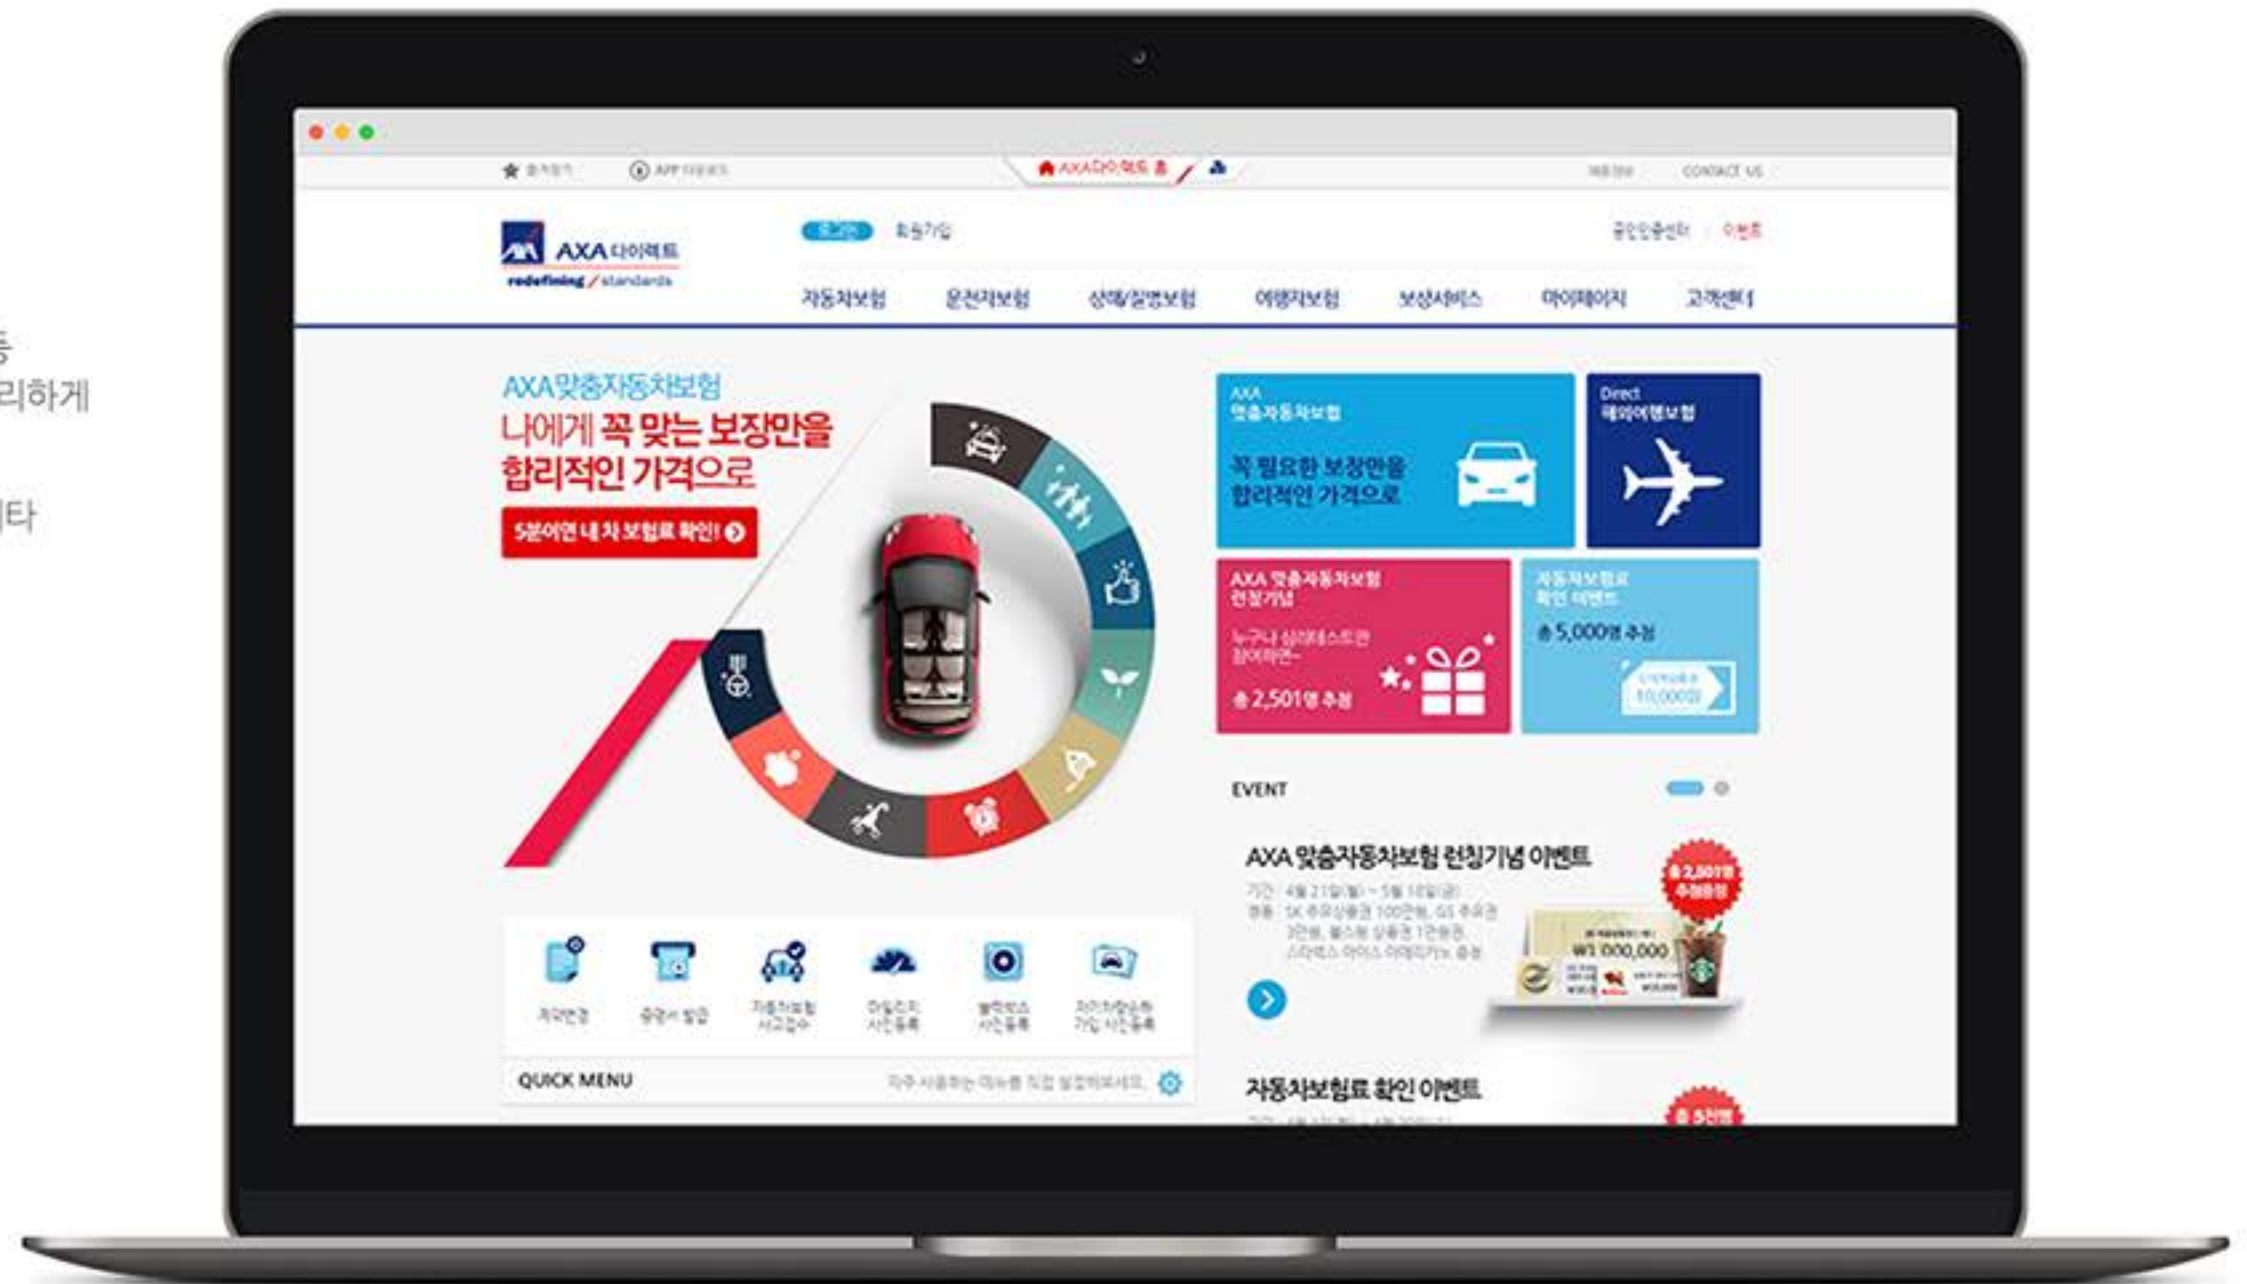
등
리하게

타

★ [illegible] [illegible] APP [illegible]

AXA다이렉트 홈

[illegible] CONTACT US

AXA 다이렉트
redefining / standards

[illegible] 회원가입

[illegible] 이벤트

자동차보험 운전자보험 상해/질병보험 여행자보험 보상서비스 마이페이지 고객센터

AXA맞춤자동차보험
나에게 꼭 맞는 보장만을 합리적인 가격으로
5분이면 내 차 보험료 확인!

AXA 맞춤자동차보험
꼭 필요한 보장만을 합리적인 가격으로

Direct 해외여행보험

AXA 맞춤자동차보험 런칭기념
누구나 심리테스트만 참여하면~
총 2,501명 추첨

자동차보험료 확인 이벤트
총 5,000명 추첨
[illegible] 10,000원

EVENT

AXA 맞춤자동차보험 런칭기념 이벤트
기간 : 4월 21일(월) ~ 5월 10일(금)
경품 : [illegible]
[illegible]
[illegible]

총 2,501명 추첨증정

₩1,000,000

계약변경 증명서 발급 자동차보험 사고접수 마일리지 사진등록 블랙박스 사진등록 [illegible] 가입 사진등록

QUICK MENU
자주 사용하는 메뉴를 직접 설정하세요.

자동차보험료 확인 이벤트

총 5천명